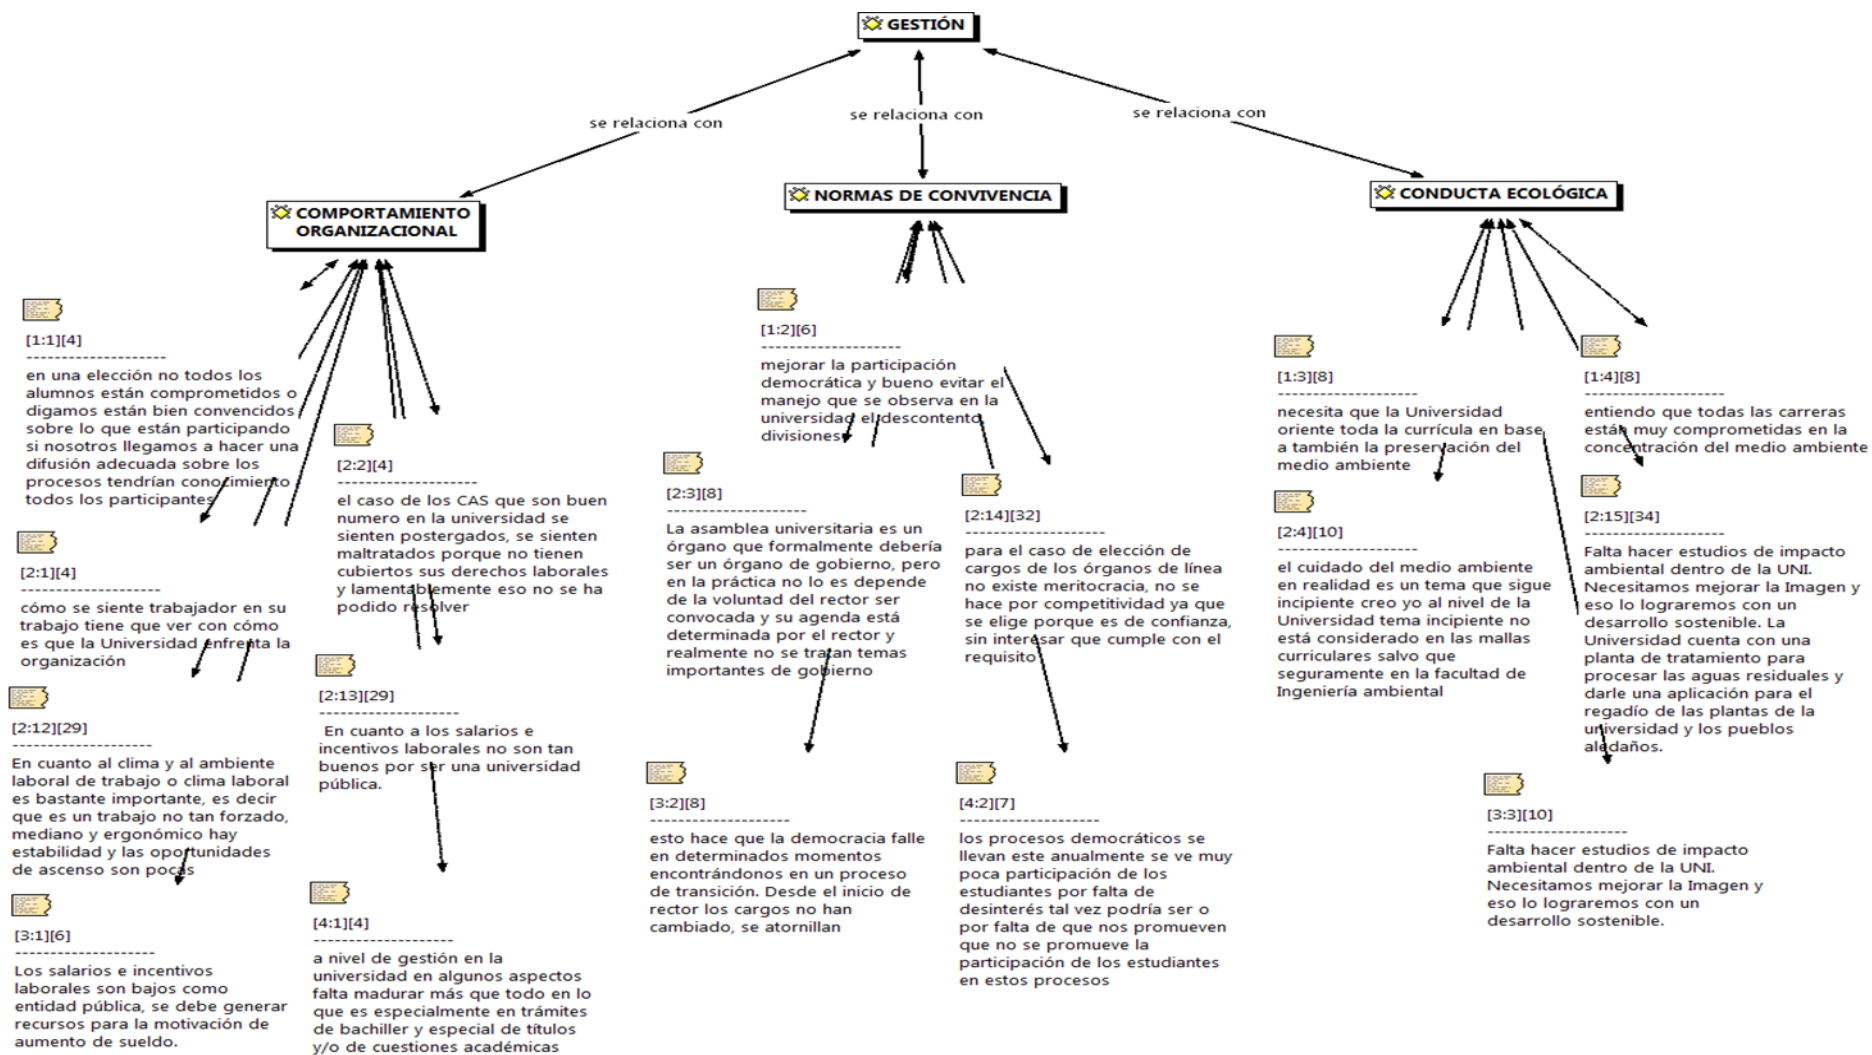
GESTIÓN

se relaciona con

se relaciona con

se relaciona con

COMPORTAMIENTO ORGANIZACIONAL

NORMAS DE CONVIVENCIA

CONDUCTA ECOLÓGICA

[1:1][4]
--------------------
en una elección no todos los alumnos están comprometidos o digamos están bien convencidos sobre lo que están participando si nosotros llegamos a hacer una difusión adecuada sobre los procesos tendrían conocimiento todos los participantes

[2:1][4]
--------------------
cómo se siente trabajador en su trabajo tiene que ver con cómo es que la Universidad enfrenta la organización

[2:12][29]
--------------------
En cuanto al clima y al ambiente laboral de trabajo o clima laboral es bastante importante, es decir que es un trabajo no tan forzado, mediano y ergonómico hay estabilidad y las oportunidades de ascenso son pocas

[3:1][6]
--------------------
Los salarios e incentivos laborales son bajos como entidad pública, se debe generar recursos para la motivación de aumento de sueldo.

[2:2][4]
--------------------
el caso de los CAS que son buen numero en la universidad se sienten postergados, se sienten maltratados porque no tienen cubiertos sus derechos laborales y lamentablemente eso no se ha podido resolver

[2:13][29]
--------------------
En cuanto a los salarios e incentivos laborales no son tan buenos por ser una universidad pública.

[4:1][4]
--------------------
a nivel de gestión en la universidad en algunos aspectos falta madurar más que todo en lo que es especialmente en trámites de bachiller y especial de títulos y/o de cuestiones académicas

[1:2][6]
--------------------
mejorar la participación democrática y bueno evitar el manejo que se observa en la universidad el descontento divisiones

[2:3][8]
--------------------
La asamblea universitaria es un órgano que formalmente debería ser un órgano de gobierno, pero en la práctica no lo es depende de la voluntad del rector ser convocada y su agenda está determinada por el rector y realmente no se tratan temas importantes de gobierno

[3:2][8]
--------------------
esto hace que la democracia falle en determinados momentos encontrándonos en un proceso de transición. Desde el inicio de rector los cargos no han cambiado, se atornillan

[2:14][32]
--------------------
para el caso de elección de cargos de los órganos de línea no existe meritocracia, no se hace por competitividad ya que se elige porque es de confianza, sin interesar que cumple con el requisito

[4:2][7]
--------------------
los procesos democráticos se llevan este anualmente se ve muy poca participación de los estudiantes por falta de desinterés tal vez podría ser o por falta de que nos promueven que no se promueve la participación de los estudiantes en estos procesos

[1:3][8]
--------------------
necesita que la Universidad oriente toda la currícula en base a también la preservación del medio ambiente

[2:4][10]
--------------------
el cuidado del medio ambiente en realidad es un tema que sigue incipiente creo yo al nivel de la Universidad tema incipiente no está considerado en las mallas curriculares salvo que seguramente en la facultad de Ingeniería ambiental

[1:4][8]
--------------------
entiendo que todas las carreras están muy comprometidas en la concentración del medio ambiente

[2:15][34]
--------------------
Falta hacer estudios de impacto ambiental dentro de la UNI. Necesitamos mejorar la Imagen y eso lo lograremos con un desarrollo sostenible. La Universidad cuenta con una planta de tratamiento para procesar las aguas residuales y darle una aplicación para el regadío de las plantas de la universidad y los pueblos aledaños.

[3:3][10]
--------------------
Falta hacer estudios de impacto ambiental dentro de la UNI. Necesitamos mejorar la Imagen y eso lo lograremos con un desarrollo sostenible.